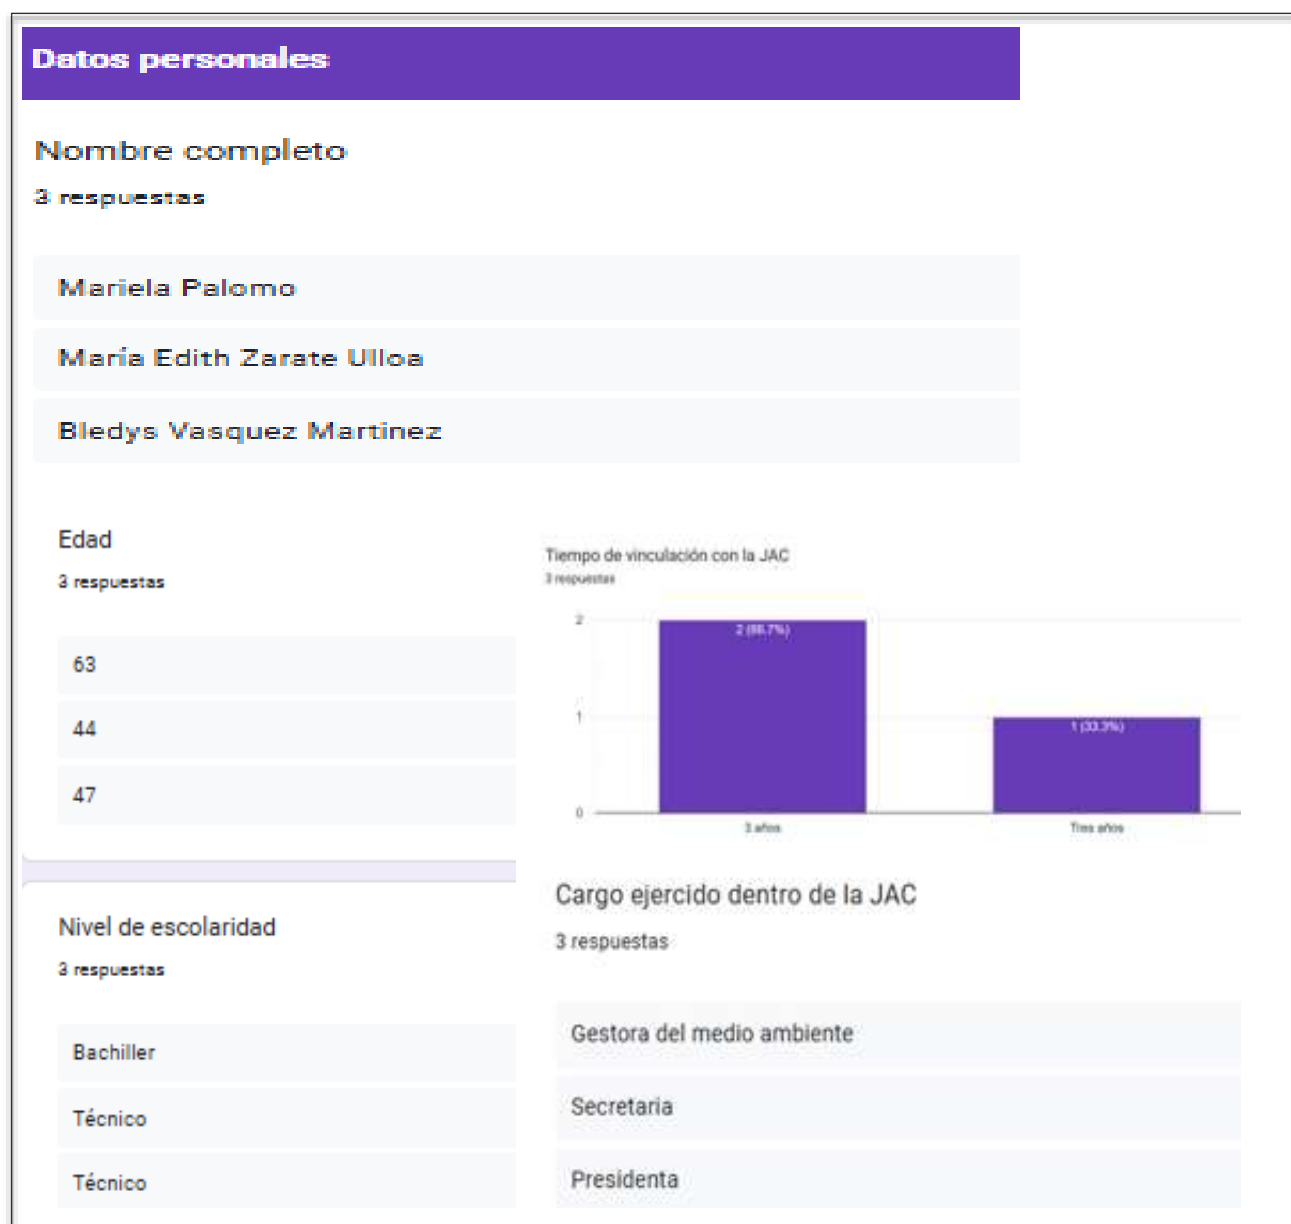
Datos personales

Nombre completo

3 respuestas

Mariela Palomo

María Edith Zarate Ulloa

Bledys Vasquez Martinez

Edad

3 respuestas

63

44

47

Tiempo de vinculación con la JAC

3 respuestas

2

1

0

2 (66.7%)

1 (33.3%)

3 años

Tres años

Nivel de escolaridad

3 respuestas

Bachiller

Técnico

Técnico

Cargo ejercido dentro de la JAC

3 respuestas

Gestora del medio ambiente

Secretaria

Presidenta